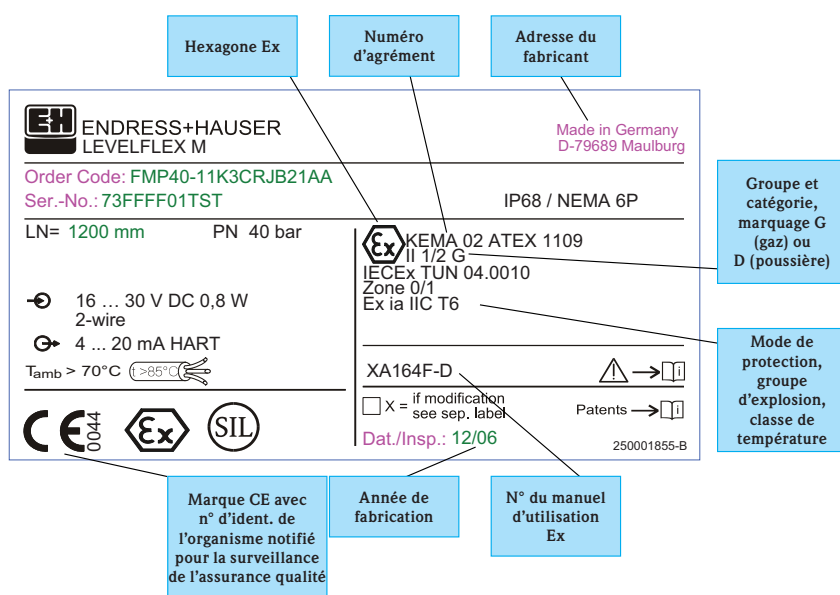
Hexagone Ex

Numéro d'agrément

Adresse du fabricant

ENDRESS+HAUSER
LEVELFLEX M

Made in Germany
D-79689 Maulburg

Order Code: FMP40-11K3CRJB21AA
Ser.-No.: 73FFFF01TST

IP68 / NEMA 6P

Groupe et catégorie, marquage G (gaz) ou D (poussière)

LN= 1200 mm

PN 40 bar

KEMA 02 ATEX 1109
II 1/2 G
IECEx TUN 04.0010
Zone 0/1
Ex ia IIC T6

16 … 30 V DC 0,8 W
2-wire
4 ... 20 mA HART

$T_{amb}$ > 70°C t >85°C

Mode de protection, groupe d'explosion, classe de température

XA164F-D

X = if modification see sep. label

Patents

0044

SIL

Dat./Insp.: 12/06

250001855-B

Marque CE avec n° d'ident. de l'organisme notifié pour la surveillance de l'assurance qualité

Année de fabrication

N° du manuel d'utilisation Ex